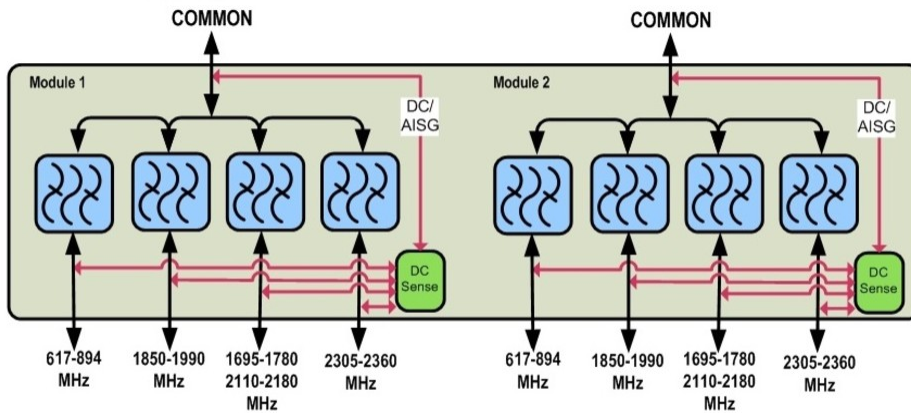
COMMON

Module 1

DC/
AISG

DC
Sense

617-894
MHz

1850-1990
MHz

1695-1780
2110-2180
MHz

2305-2360
MHz

COMMON

Module 2

DC/
AISG

DC
Sense

617-894
MHz

1850-1990
MHz

1695-1780
2110-2180
MHz

2305-2360
MHz